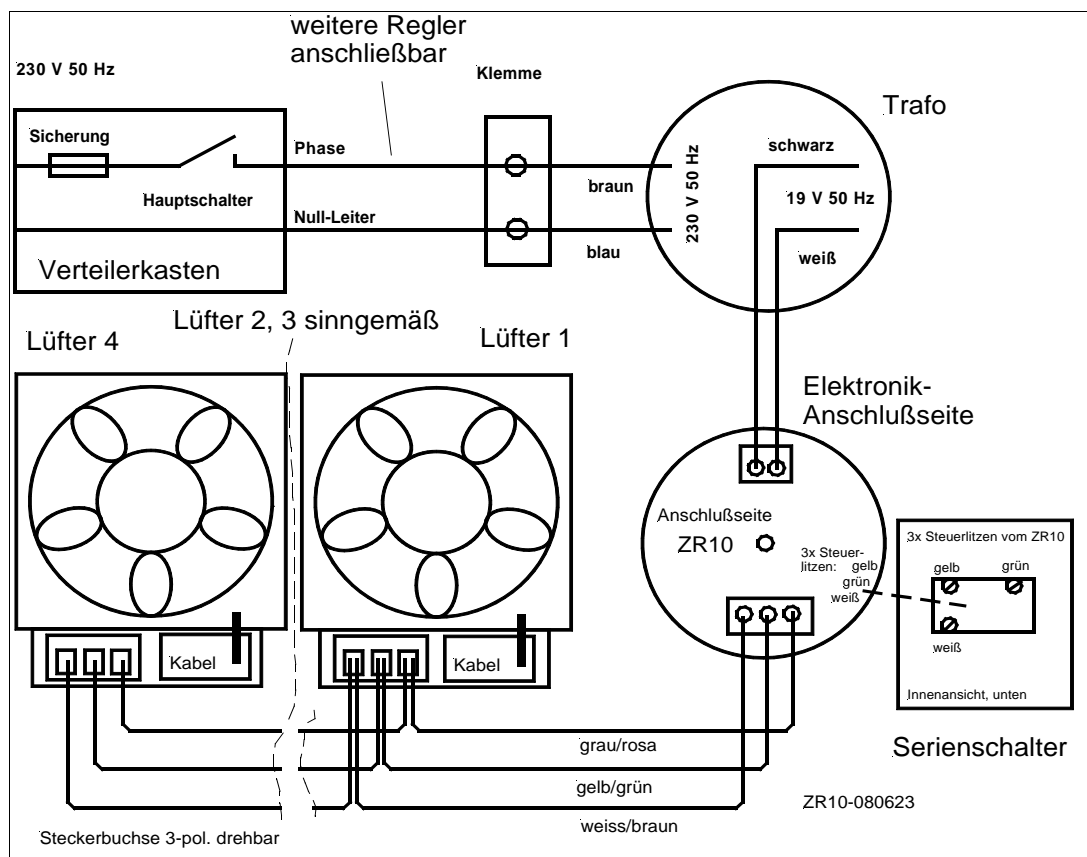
weitere Regler anschließbar

230 V 50 Hz

Klemme

Trafo

Sicherung

Phase

schwarz

braun

230 V 50 Hz

19 V 50 Hz

Hauptschalter

Null-Leiter

blau

weiß

Verteilerkasten

Lüfter 2, 3 sinngemäß

Lüfter 4

Lüfter 1

Elektronik-Anschlußseite

Anschlußseite

ZR10

3x Steuerlitzen:

gelb

grün

weiß

3x Steuerlitzen vom ZR10

gelb

grün

weiß

Innenansicht, unten

Kabel

Kabel

grau/rosa

Serienschalter

gelb/grün

ZR10-080623

weiss/braun

Steckerbuchse 3-pol. drehbar